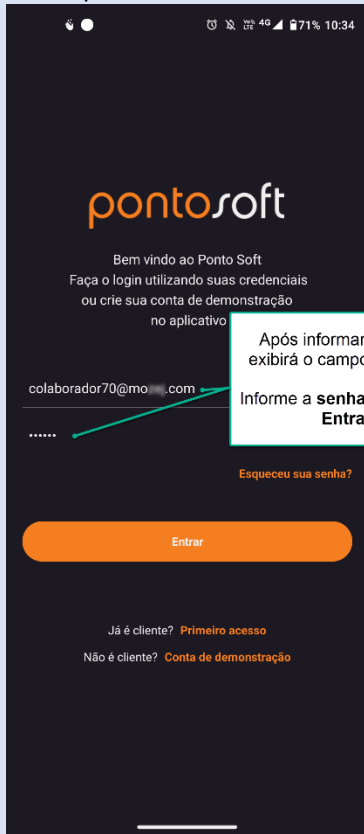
71% 10:34

pontosoft

Bem vindo ao Ponto Soft
Faça o login utilizando suas credenciais
ou crie sua conta de demonstração
no aplicativo

Após informar
exibirá o campo

Informe a senha
Entra

colaborador70@mo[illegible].com

••••••

Esqueceu sua senha?

Entrar

Já é cliente? Primeiro acesso

Não é cliente? Conta de demonstração